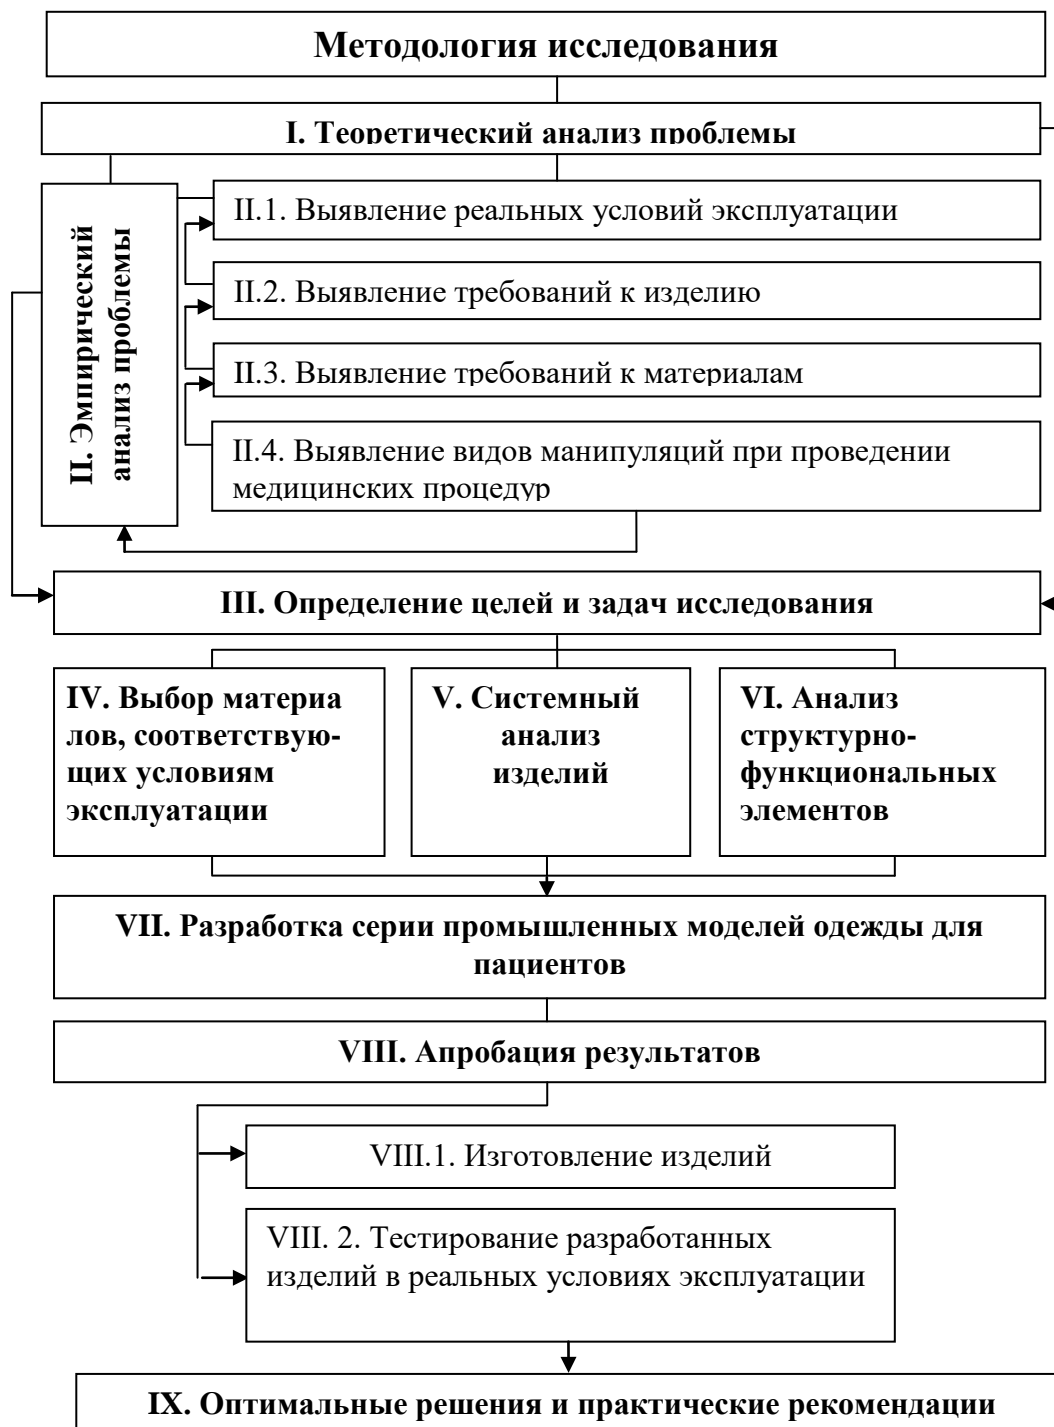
Методология исследования

I. Теоретический анализ проблемы

II. Эмпирический анализ проблемы

II.1. Выявление реальных условий эксплуатации

II.2. Выявление требований к изделию

II.3. Выявление требований к материалам

II.4. Выявление видов манипуляций при проведении медицинских процедур

III. Определение целей и задач исследования

IV. Выбор материа лов, соответствующих условиям эксплуатации

V. Системный анализ изделий

VI. Анализ структурно-функциональных элементов

VII. Разработка серии промышленных моделей одежды для пациентов

VIII. Апробация результатов

VIII.1. Изготовление изделий

VIII. 2. Тестирование разработанных изделий в реальных условиях эксплуатации

IX. Оптимальные решения и практические рекомендации